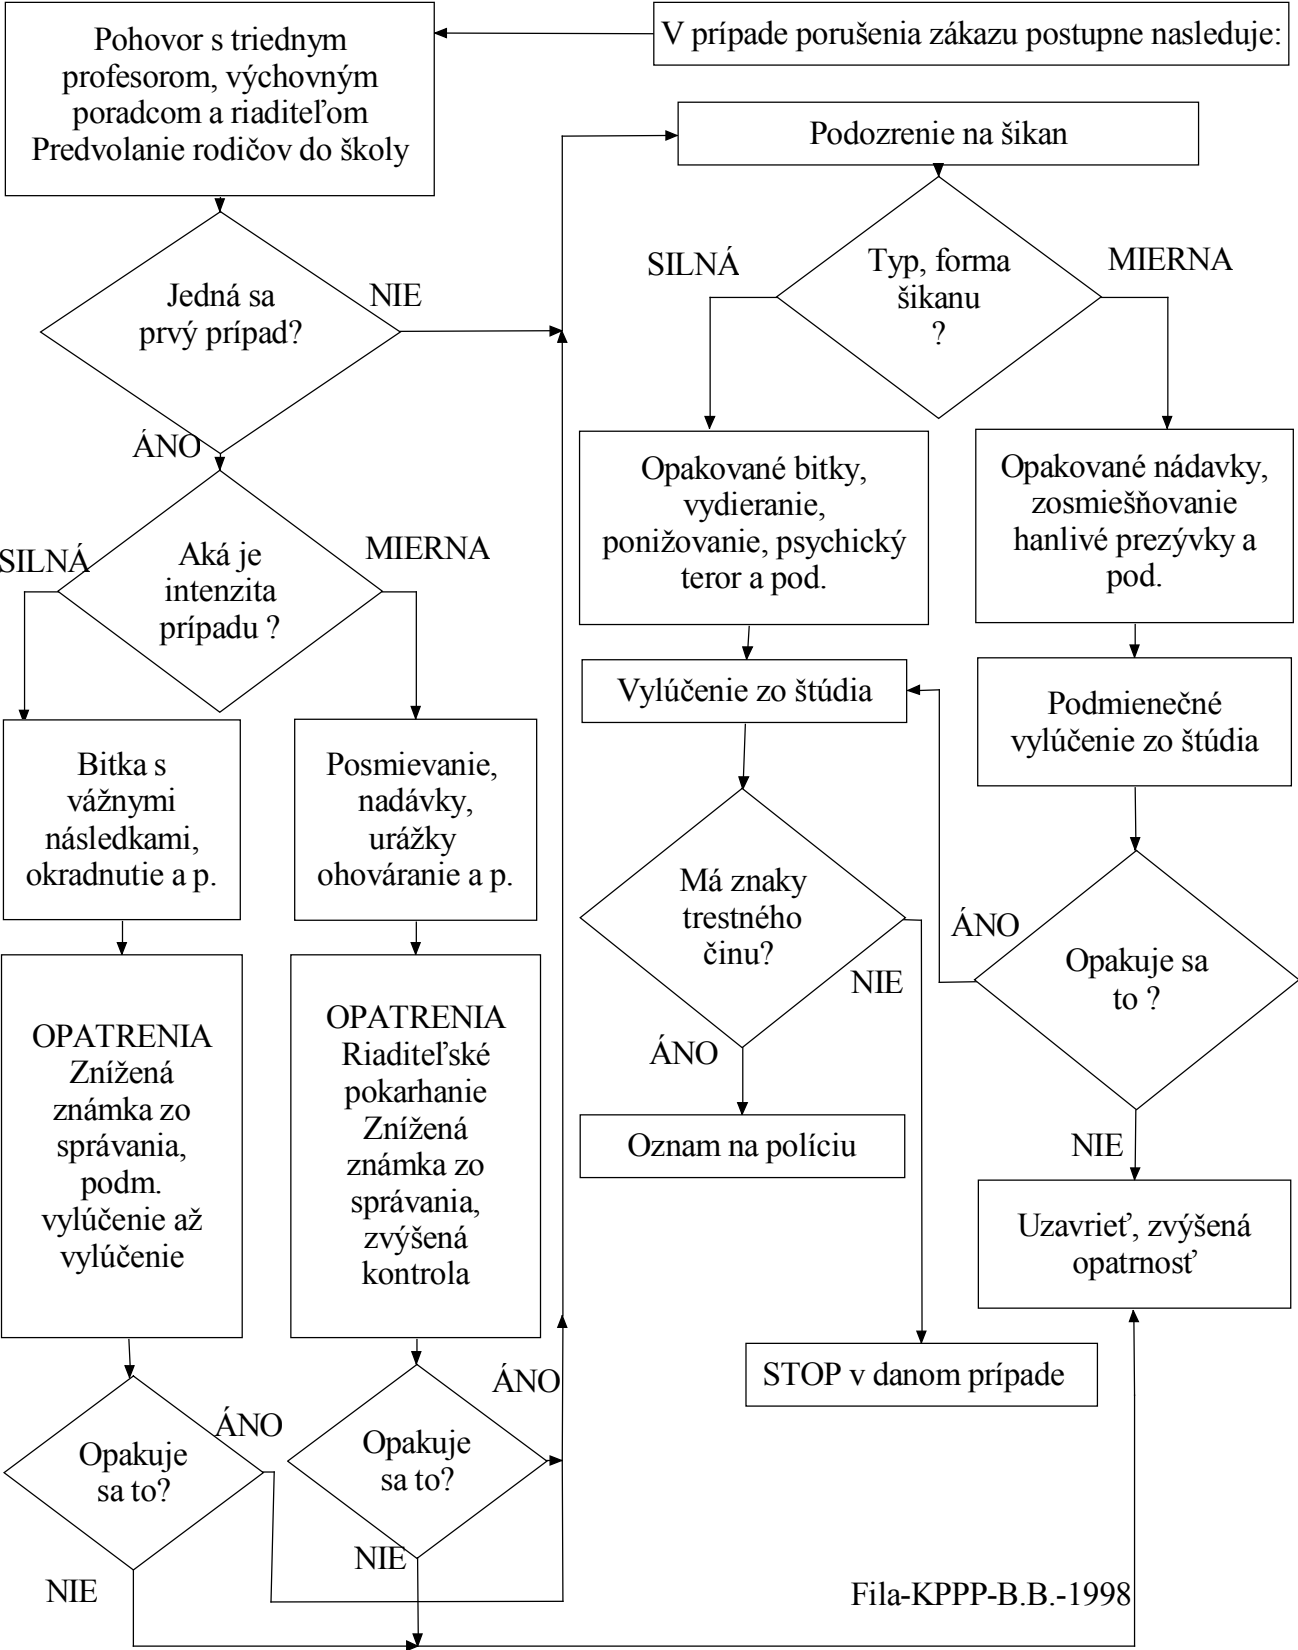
V prípade porušenia zákazu postupne nasleduje:

Pohovor s triednym profesorom, výchovným poradcom a riaditeľom Predvolanie rodičov do školy

Jedná sa prvý prípad?

NIE

ÁNO

Aká je intenzita prípadu ?

SILNÁ

MIERNA

Bitka s vážnymi následkami, okradnutie a p.

Posmievanie, nadávky, urážky ohováranie a p.

OPATRENIA Znížená známka zo správania, podm. vylúčenie až vylúčenie

OPATRENIA Riaditeľské pokarhanie Znížená známka zo správania, zvýšená kontrola

Opakuje sa to?

ÁNO

NIE

Opakuje sa to?

ÁNO

NIE

Podozrenie na šikan

Typ, forma šikanu ?

SILNÁ

MIERNA

Opakované bitky, vydieranie, ponižovanie, psychický teror a pod.

Opakované nádavky, zosmiešňovanie hanlivé prezývky a pod.

Vylúčenie zo štúdia

Podmienečné vylúčenie zo štúdia

Má znaky trestného činu?

NIE

ÁNO

Opakuje sa to ?

ÁNO

NIE

Oznam na políciu

Uzavrieť, zvýšená opatrnosť

STOP v danom prípade

Fila-KPPP-B.B.-1998